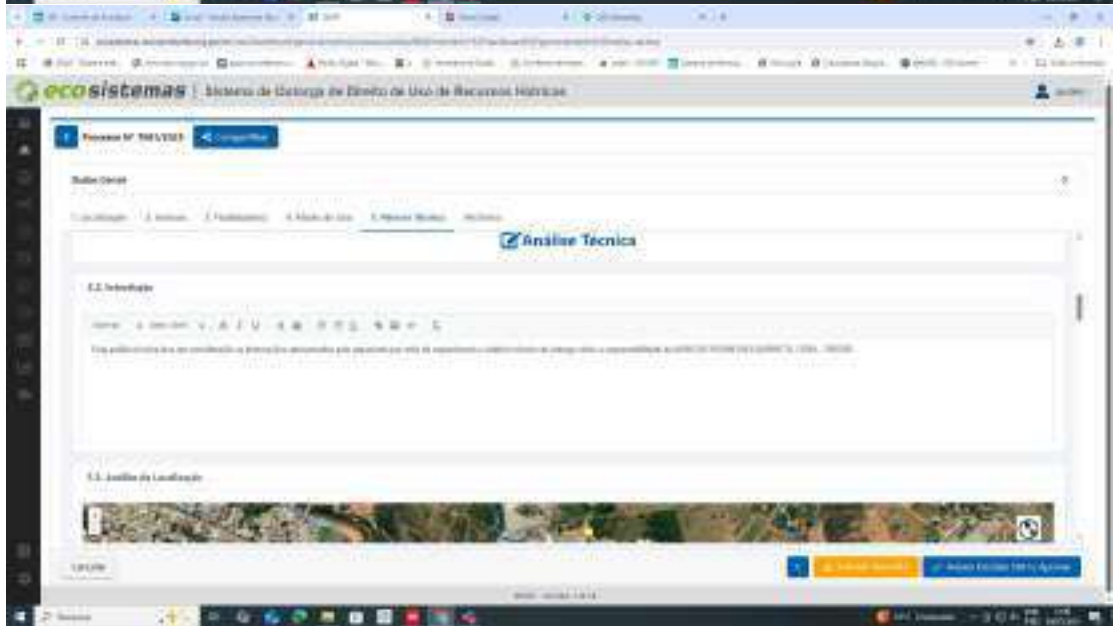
ecosistemas | Sistema de Outorga de Direito de Uso de Recursos Hídricos

Processo Nº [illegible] Compartilhar

Dados Gerais

1. Localização 2. Anexos 3. Finalidade 4. Modo de Uso 5. Parecer Técnico Histórico

Análise Tecnica

5.1. Introdução

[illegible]

5.2. Análise da Localização

Cancelar

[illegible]